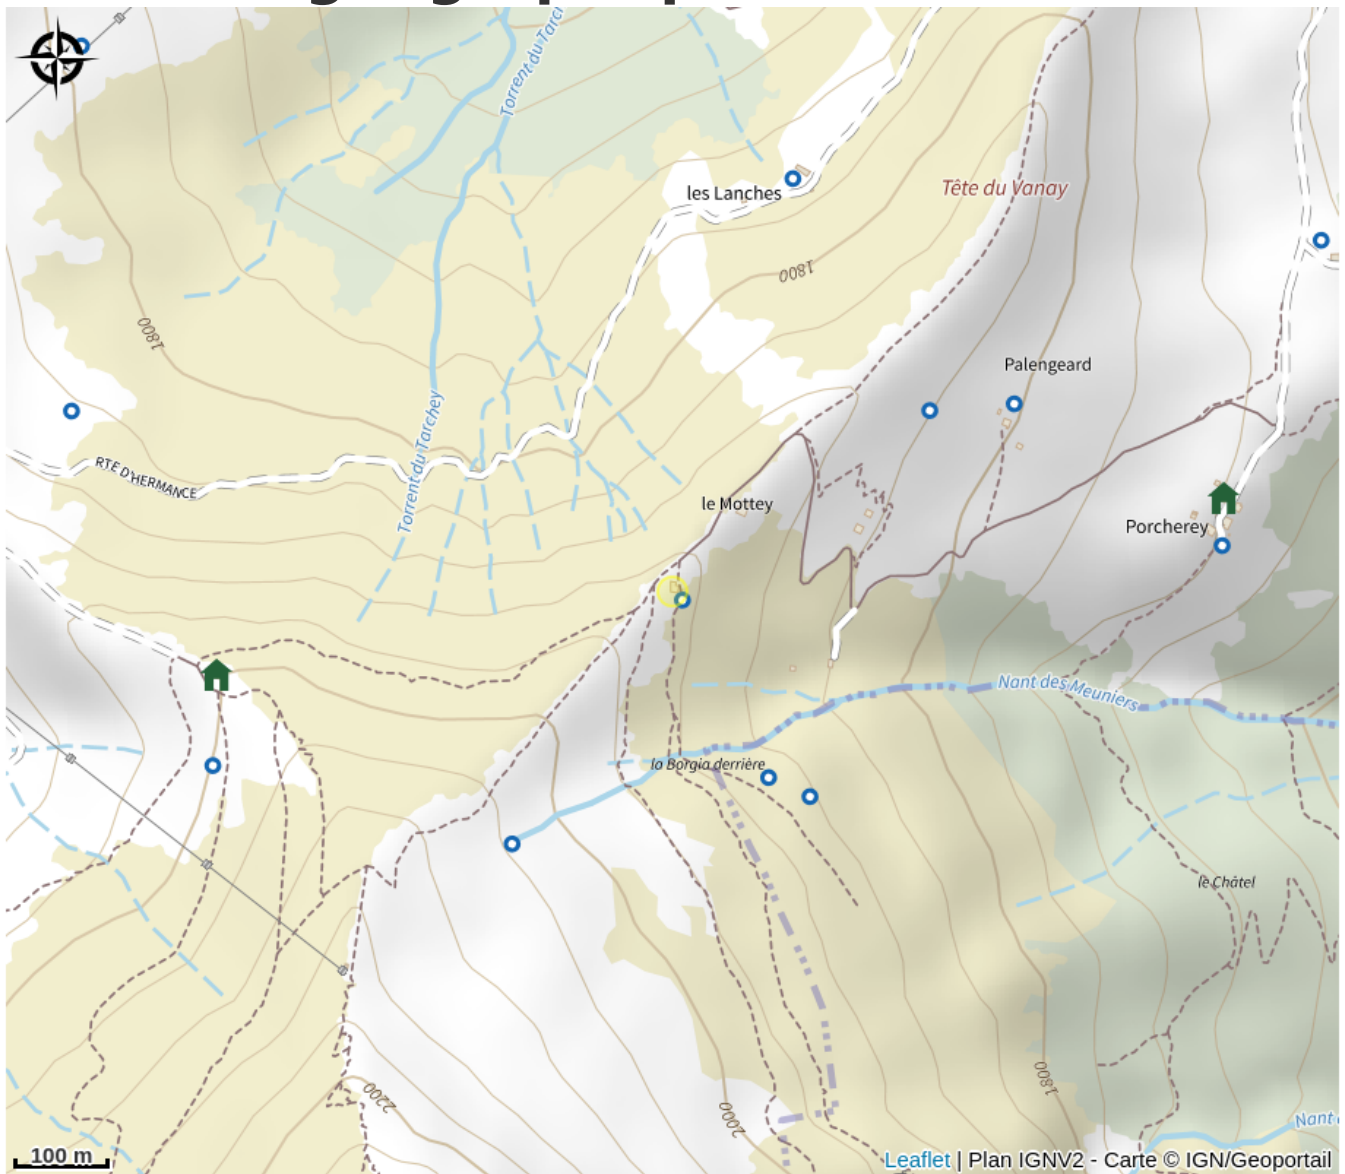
Torrent du Tarc

les Lanches

Tête du Vanay

1800

1800

Palengeard

RTE D'HERMANCE

Torrent du Tarchey

le Mottey

Porcherey

Nant des Meuniers

la Borgia derrière

le Châtel

2200

2000

1800

Nant

100 m

Leaflet | Plan IGNV2 - Carte © IGN/Geoportail